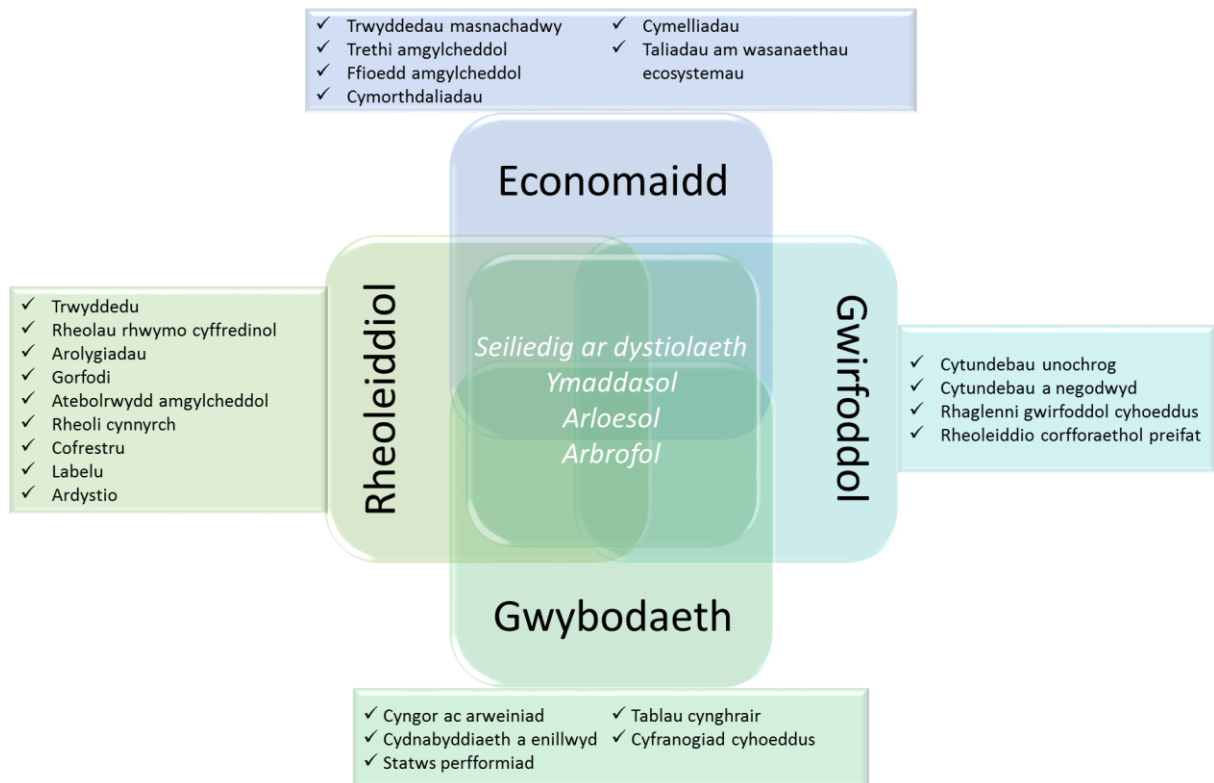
✓ Trwyddedau masnachadwy
✓ Trethi amgylcheddol
✓ Ffioedd amgylcheddol
✓ Cymorthdaliadau

✓ Cymelliadau
✓ Taliadau am wasanaethau ecosystemau

Economaidd

✓ Trwyddedu
✓ Rheolau rhwymo cyffredinol
✓ Arolygiadau
✓ Gorfodi
✓ Atebolrwydd amgylcheddol
✓ Rheoli cynnyrch
✓ Cofrestru
✓ Labelu
✓ Ardystio

Rheoleiddiol

Seiliedig ar dystiolaeth
Ymaddasol
Arloesol
Arbrofol

Gwirfoddol

✓ Cytundebau unochrog
✓ Cytundebau a negodwyd
✓ Rhaglenni gwirfoddol cyhoeddus
✓ Rheoleiddio corfforaethol preifat

Gwybodaeth

✓ Cyngor ac arweiniad
✓ Cydnabyddiaeth a enillwyd
✓ Statws perfformiad

✓ Tablau cynghrair
✓ Cyfranogiad cyhoeddus